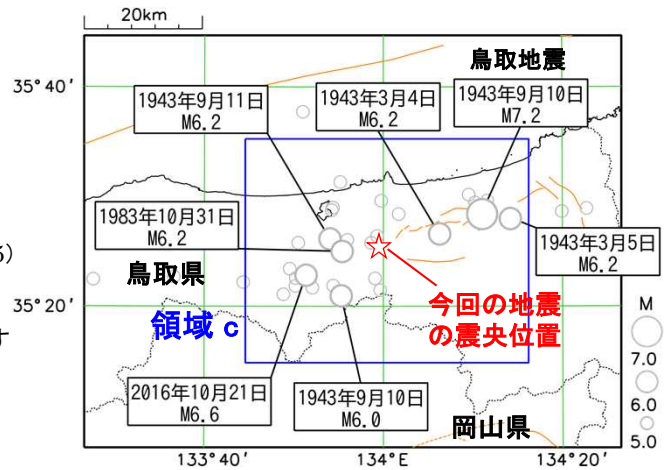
20km

35°40′

35°20′

鳥取地震

1943年9月11日
M6.2

1943年3月4日
M6.2

1943年9月10日
M7.2

1983年10月31日
M6.2

1943年3月5日
M6.2

鳥取県

領域 c

今回の地震
の震央位置

2016年10月21日
M6.6

1943年9月10日
M6.0

岡山県

M
7.0
6.0
5.0

133°40′

134°E

134°20′